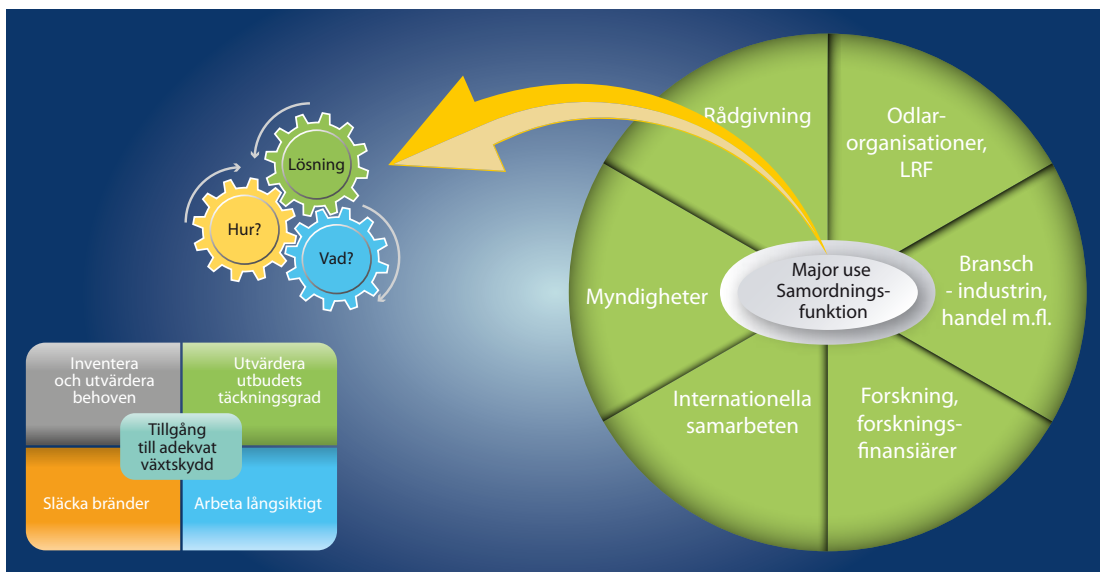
Lösning

Hur?

Vad?

Inventera och utvärdera behoven

Utvärdera utbudets täckningsgrad

Tillgång till adekvat växtskydd

Släcka bränder

Arbeta långsiktigt

Rådgivning

Odlar-organisationer, LRF

Bransch - industrin, handel m.fl.

Forskning, forsknings-finansiärer

Internationella samarbeten

Myndigheter

Major use Samordnings-funktion